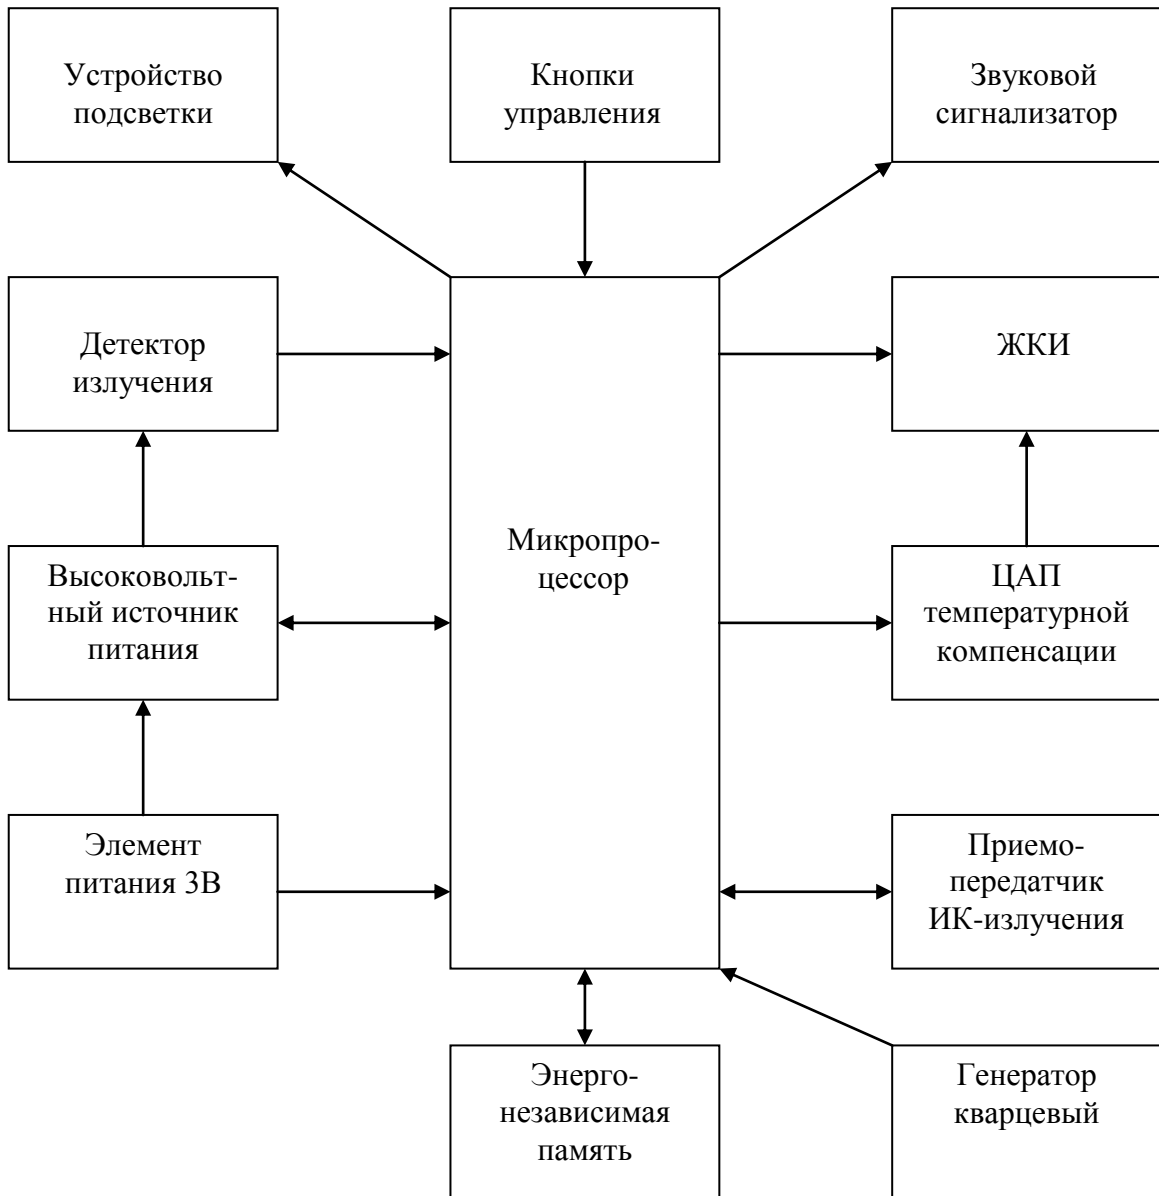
Устройство подсветки

Кнопки управления

Звуковой сигнализатор

Детектор излучения

Микропроцессор

ЖКИ

Высоковольтный источник питания

ЦАП температурной компенсации

Элемент питания 3В

Приемопередатчик ИК-излучения

Энергонезависимая память

Генератор кварцевый